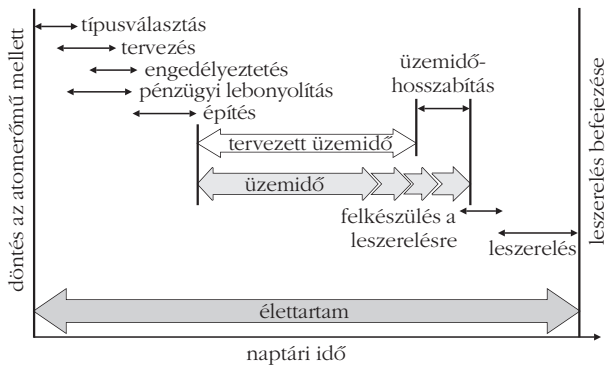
döntés az atomerőmű mellett

típusválasztás
tervezés
engedélyeztetés
pénzügyi lebonyolítás
építés

üzemidő-hosszabítás

tervezett üzemidő

üzemidő

felkészülés a leszerelésre

leszerelés

leszerelés befejezése

élettartam

naptári idő